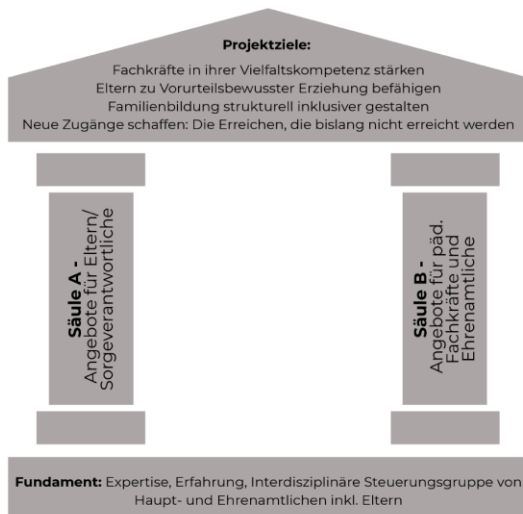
Projektziele:
Fachkräfte in ihrer Vielfaltskompetenz stärken
Eltern zu Vorurteilsbewusster Erziehung befähigen
Familienbildung strukturell inklusiver gestalten
Neue Zugänge schaffen: Die Erreichen, die bislang nicht erreicht werden

Säule A - Angebote für Eltern/ Sorgeverantwortliche

Säule B - Angebote für päd. Fachkräfte und Ehrenamtliche

Fundament: Expertise, Erfahrung, Interdisziplinäre Steuerungsgruppe von Haupt- und Ehrenamtlichen inkl. Eltern